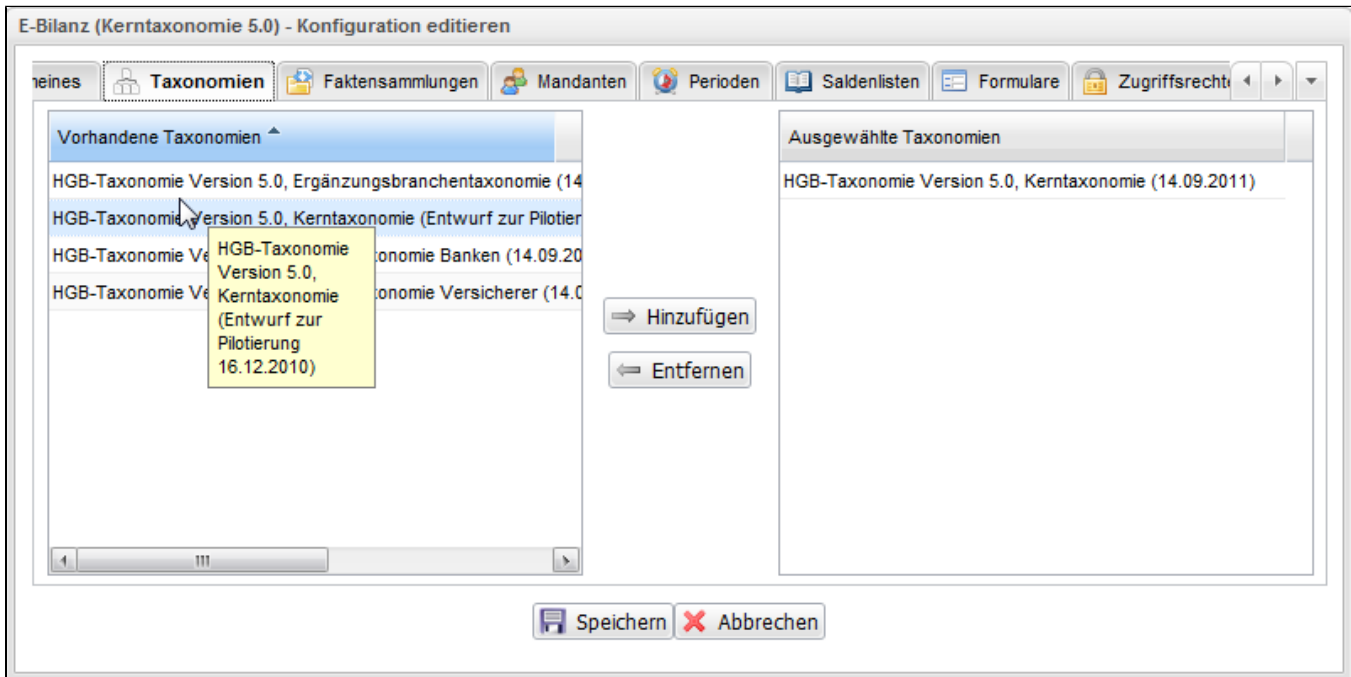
E-Bilanz (Kerntaxonomie 5.0) - Konfiguration editieren

neines | Taxonomien | Faktensammlungen | Mandanten | Perioden | Saldenlisten | Formulare | Zugriffsrecht

Vorhandene Taxonomien

HGB-Taxonomie Version 5.0, Ergänzungsbranchentaxonomie (14
HGB-Taxonomie Version 5.0, Kerntaxonomie (Entwurf zur Pilotier
HGB-Taxonomie Ve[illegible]onomie Banken (14.09.20
HGB-Taxonomie Ve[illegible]onomie Versicherer (14.0

HGB-Taxonomie Version 5.0, Kerntaxonomie (Entwurf zur Pilotierung 16.12.2010)

Hinzufügen
Entfernen

Ausgewählte Taxonomien

HGB-Taxonomie Version 5.0, Kerntaxonomie (14.09.2011)

Speichern
Abbrechen